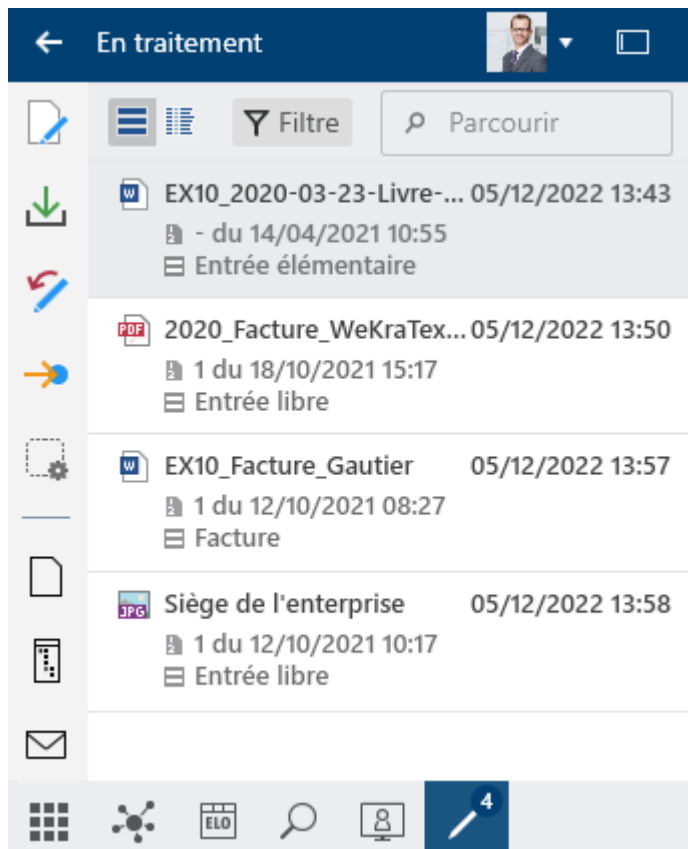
En traitement

Filtre
Parcourir

EX10_2020-03-23-Livre-... 05/12/2022 13:43
- du 14/04/2021 10:55
Entrée élémentaire

2020_Facture_WeKraTex... 05/12/2022 13:50
1 du 18/10/2021 15:17
Entrée libre

EX10_Facture_Gautier 05/12/2022 13:57
1 du 12/10/2021 08:27
Facture

Siège de l'enterprise 05/12/2022 13:58
1 du 12/10/2021 10:17
Entrée libre

ELO
4